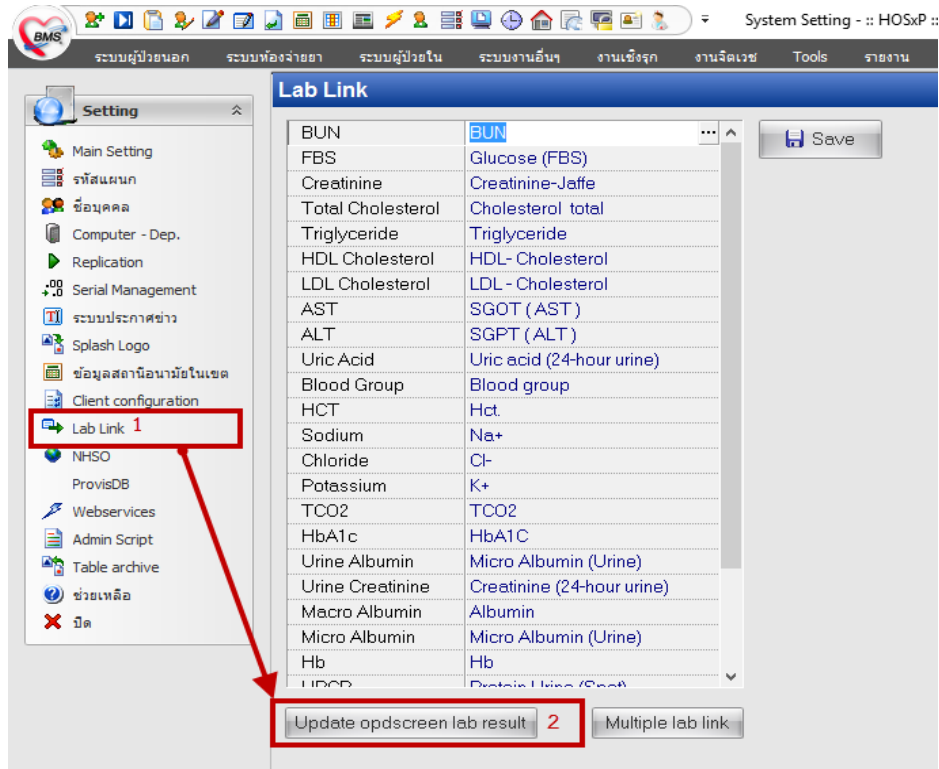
BMS

System Setting - :: HOSxP ::

ระบบผู้ป่วยนอก ระบบห้องจ่ายยา ระบบผู้ป่วยใน ระบบงานอื่นๆ งานเชิงรุก งานจิตเวช Tools รายงาน

Setting

Main Setting
รหัสแผนก
ชื่อบุคคล
Computer - Dep.
Replication
Serial Management
ระบบประกาศข่าว
Splash Logo
ข้อมูลสถานีอนามัยในเขต
Client configuration
Lab Link 1
NHSO
ProvisDB
Webservices
Admin Script
Table archive
ช่วยเหลือ
ปิด

Lab Link

| | |
|---|---|
| BUN | BUN |
| FBS | Glucose (FBS) |
| Creatinine | Creatinine-Jaffe |
| Total Cholesterol | Cholesterol total |
| Triglyceride | Triglyceride |
| HDL Cholesterol | HDL- Cholesterol |
| LDL Cholesterol | LDL - Cholesterol |
| AST | SGOT ( AST ) |
| ALT | SGPT ( ALT ) |
| Uric Acid | Uric acid (24-hour urine) |
| Blood Group | Blood group |
| HCT | Hct. |
| Sodium | Na+ |
| Chloride | Cl- |
| Potassium | K+ |
| TCO2 | TCO2 |
| HbA1c | HbA1C |
| Urine Albumin | Micro Albumin (Urine) |
| Urine Creatinine | Creatinine (24-hour urine) |
| Macro Albumin | Albumin |
| Micro Albumin | Micro Albumin (Urine) |
| Hb | Hb |
| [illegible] | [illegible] |

Save

Update opdscreen lab result 2

Multiple lab link